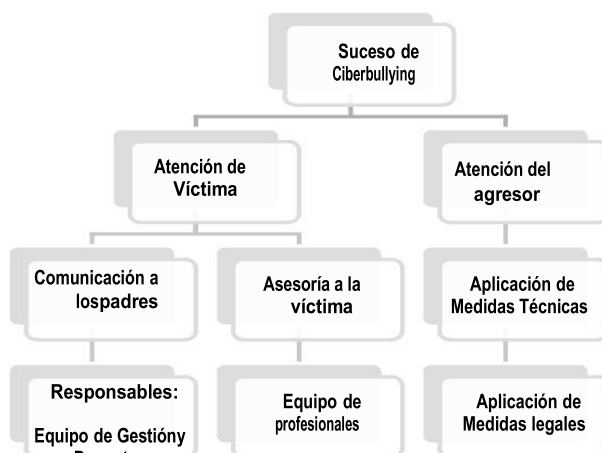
Suceso de Ciberbullying

Atención de Víctima

Atención del agresor

Comunicación a lospadres

Asesoría a la víctima

Aplicación de Medidas Técnicas

Responsables:

Equipo de Gestióny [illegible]

Equipo de profesionales

Aplicación de Medidas legales